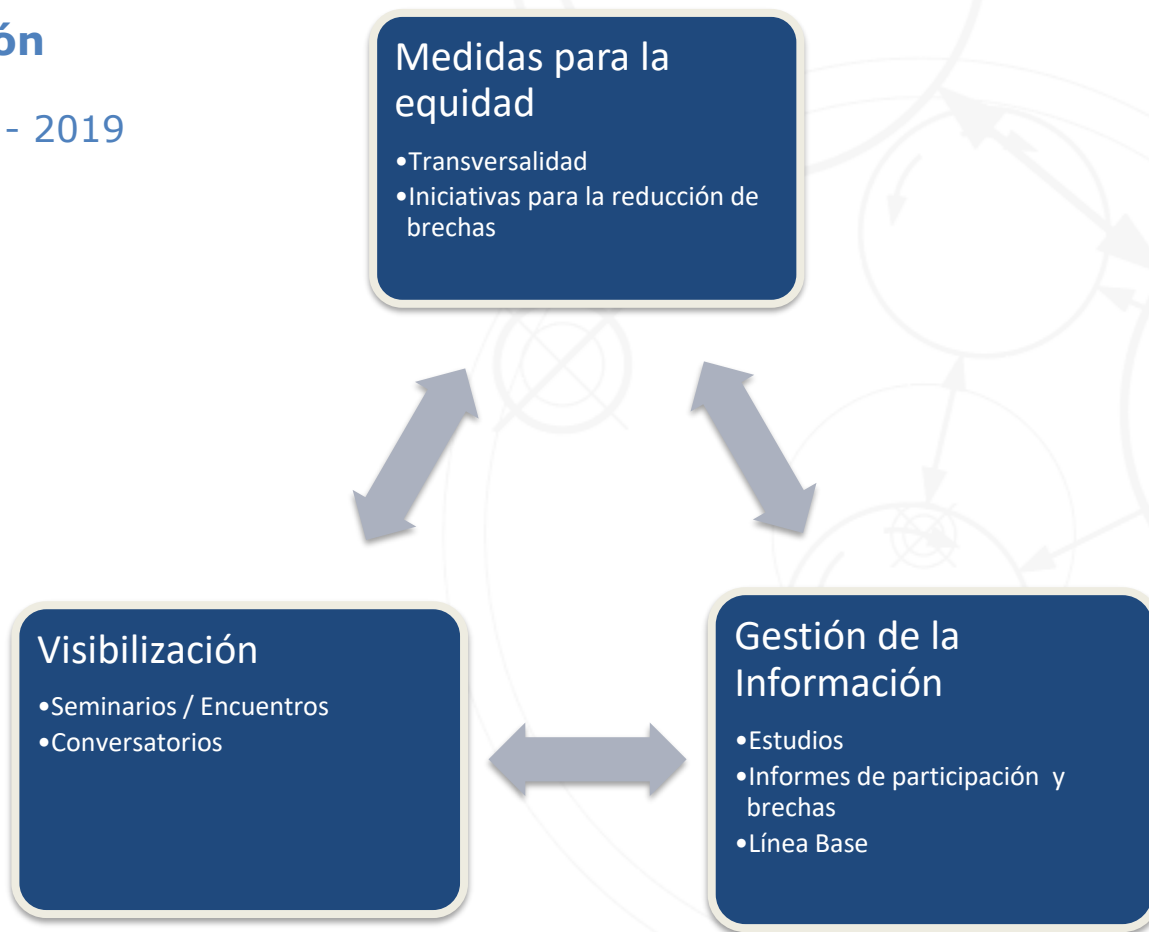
ón

- 2019

Medidas para la equidad

•Transversalidad
•Iniciativas para la reducción de brechas

Visibilización

•Seminarios / Encuentros
•Conversatorios

Gestión de la Información

•Estudios
•Informes de participación y brechas
•Línea Base